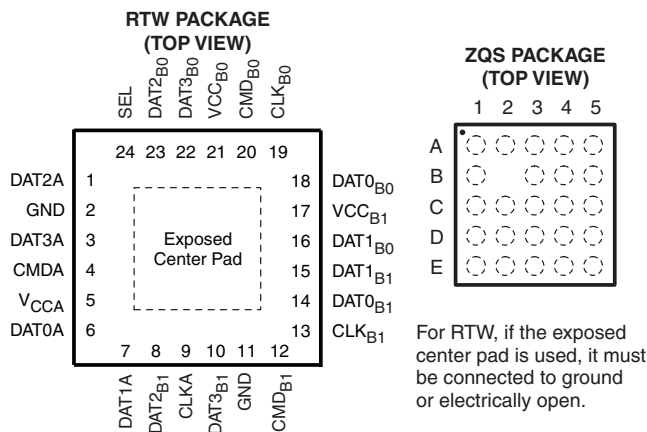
RTW PACKAGE
(TOP VIEW)

SEL
DAT2$_{B0}$
DAT3$_{B0}$
VCC$_{B0}$
CMD$_{B0}$
CLK$_{B0}$

24 23 22 21 20 19

DAT2A 1
GND 2
DAT3A 3
CMDA 4
V$_{CCA}$ 5
DAT0A 6

Exposed Center Pad

18 DAT0$_{B0}$
17 VCC$_{B1}$
16 DAT1$_{B0}$
15 DAT1$_{B1}$
14 DAT0$_{B1}$
13 CLK$_{B1}$

7 8 9 10 11 12

DAT1A
DAT2$_{B1}$
CLKA
DAT3$_{B1}$
GND
CMD$_{B1}$

ZQS PACKAGE
(TOP VIEW)

1 2 3 4 5

A
B
C
D
E

For RTW, if the exposed center pad is used, it must be connected to ground or electrically open.